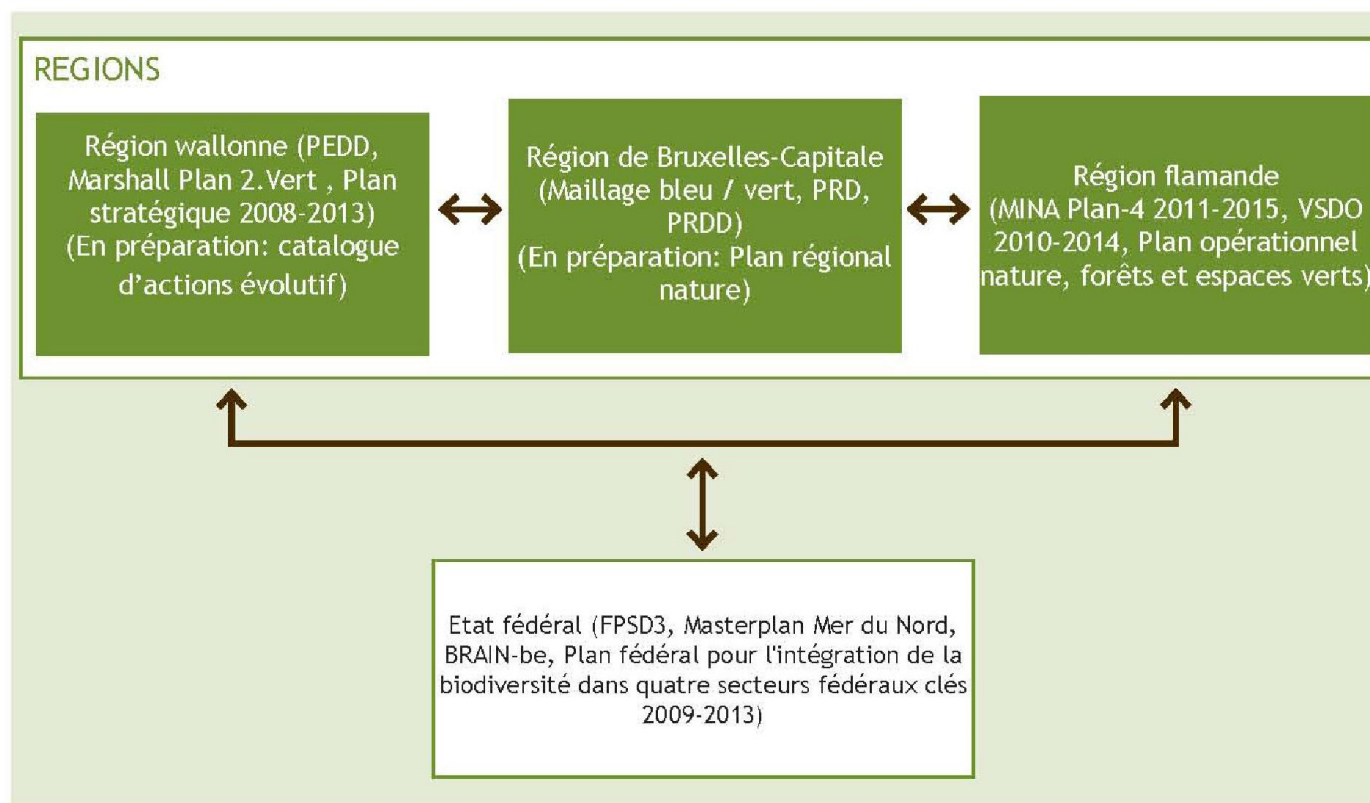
REGIONS

Région wallonne (PEDD, Marshall Plan 2.Vert , Plan stratégique 2008-2013) (En préparation: catalogue d'actions évolutif)

Région de Bruxelles-Capitale (Maillage bleu / vert, PRD, PRDD) (En préparation: Plan régional nature)

Région flamande (MINA Plan-4 2011-2015, VSDO 2010-2014, Plan opérationnel nature, forêts et espaces verts)

Etat fédéral (FPSD3, Masterplan Mer du Nord, BRAIN-be, Plan fédéral pour l'intégration de la biodiversité dans quatre secteurs fédéraux clés 2009-2013)